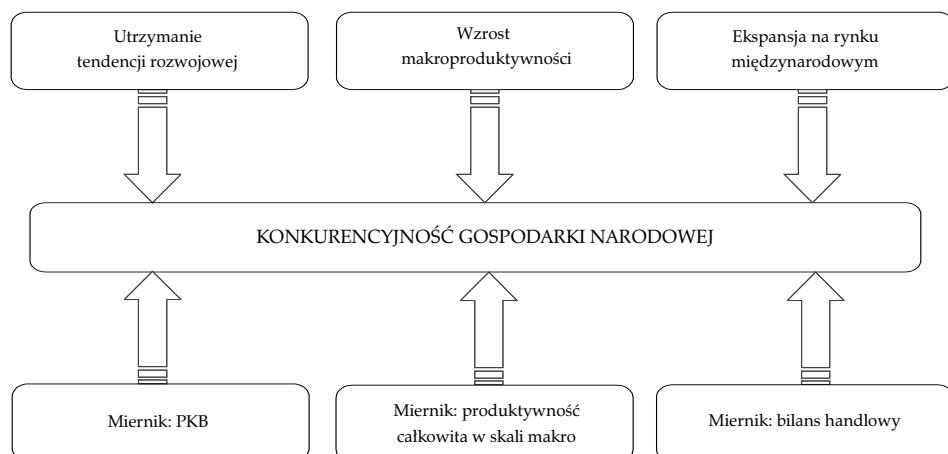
Utrzymanie tendencji rozwojowej

Wzrost makroproduktywności

Ekspansja na rynku międzynarodowym

KONKURENCYJNOŚĆ GOSPODARKI NARODOWEJ

Miernik: PKB

Miernik: produktywność całkowita w skali makro

Miernik: bilans handlowy